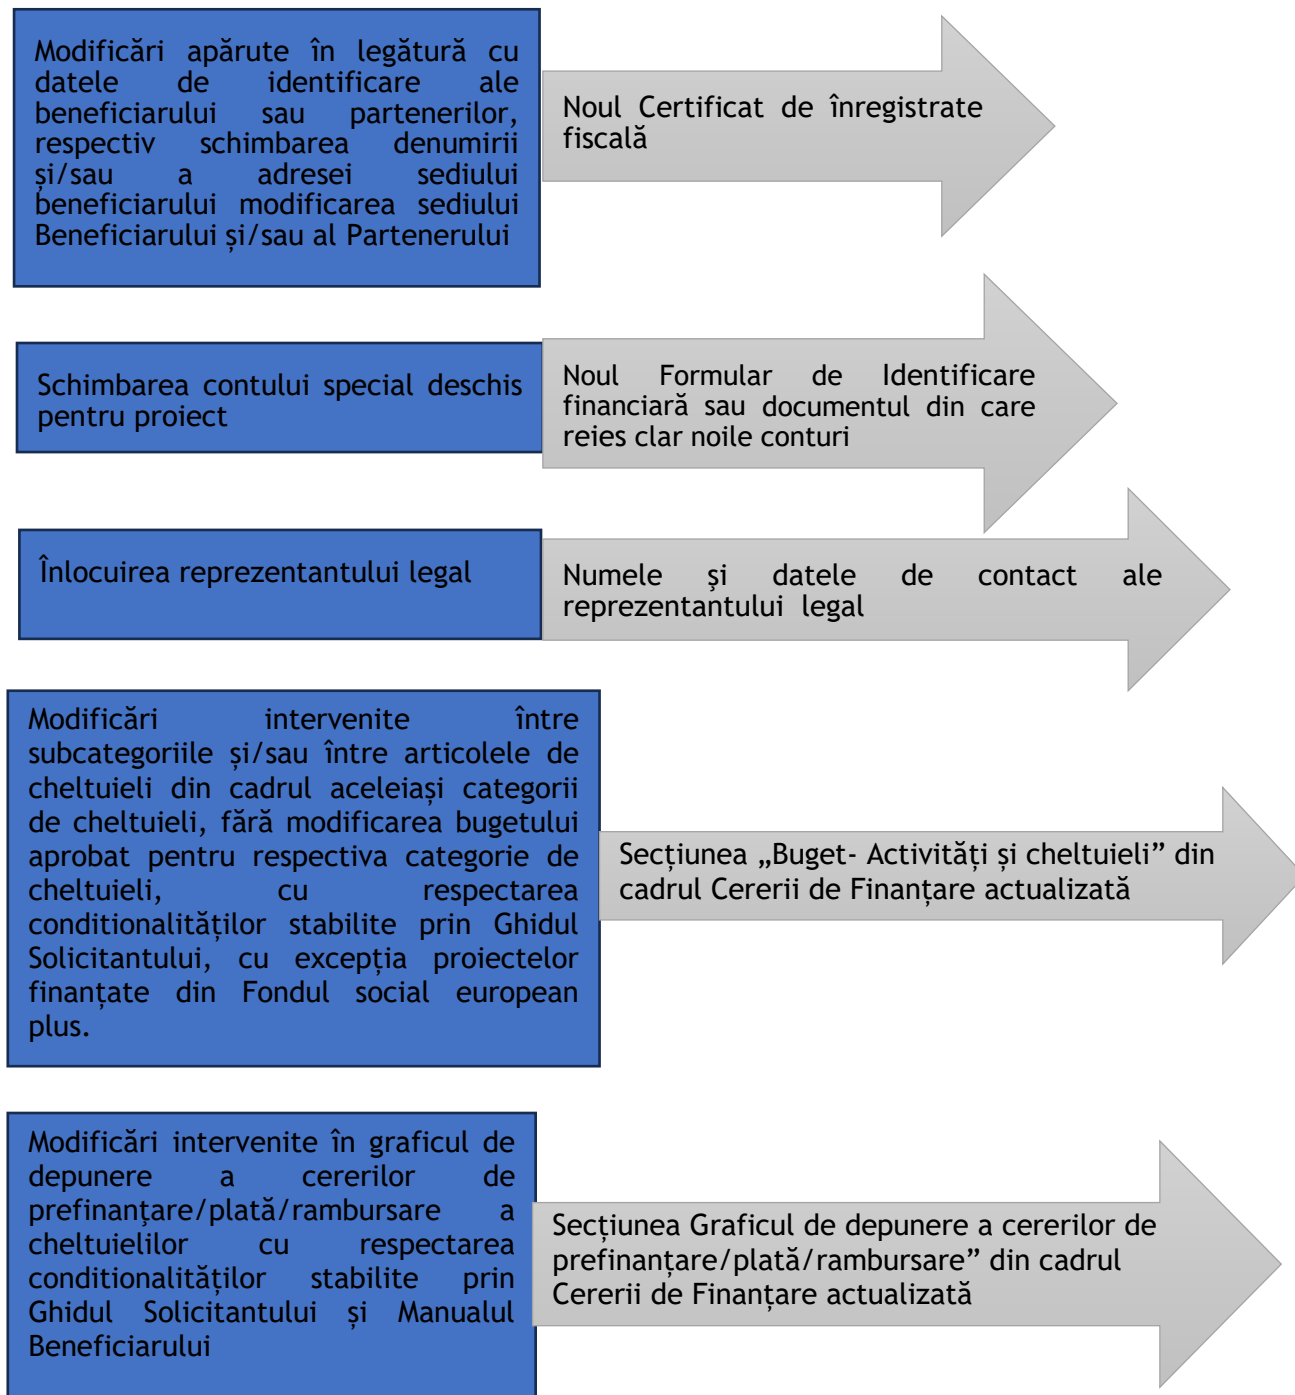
Modificări apărute în legătură cu datele de identificare ale beneficiarului sau partenerilor, respectiv schimbarea denumirii și/sau a adresei sediului beneficiarului modificarea sediului Beneficiarului și/sau al Partenerului

Noul Certificat de înregistrate fiscală

Schimbarea contului special deschis pentru proiect

Noul Formular de Identificare financiară sau documentul din care reies clar noile conturi

Înlocuirea reprezentantului legal

Numele și datele de contact ale reprezentantului legal

Modificări intervenite între subcategoriile și/sau între articolele de cheltuieli din cadrul aceleiași categorii de cheltuieli, fără modificarea bugetului aprobat pentru respectiva categorie de cheltuieli, cu respectarea conditionalităților stabilite prin Ghidul Solicitantului, cu excepția proiectelor finanțate din Fondul social european plus.

Secțiunea „Buget- Activități și cheltuieli” din cadrul Cererii de Finanțare actualizată

Modificări intervenite în graficul de depunere a cererilor de prefinanțare/plată/rambursare a cheltuielilor cu respectarea conditionalităților stabilite prin Ghidul Solicitantului și Manualul Beneficiarului

Secțiunea Graficul de depunere a cererilor de prefinanțare/plată/rambursare” din cadrul Cererii de Finanțare actualizată